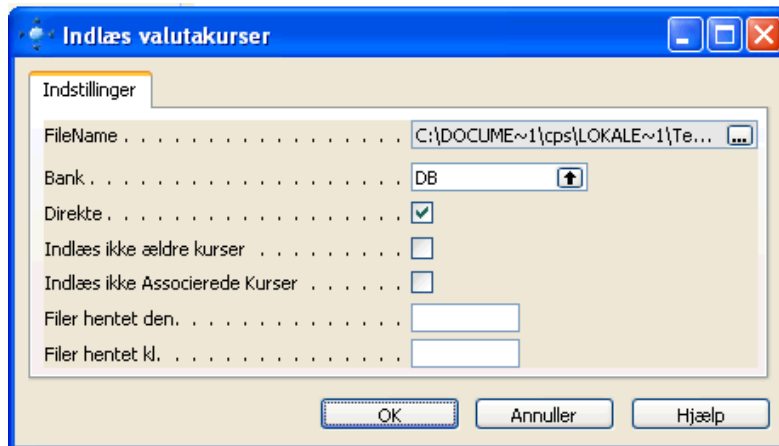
Indlæs valutakurser

Indstillinger

FileName . . . . . . . . . . . . . . . . . . . C:\DOCUME~1\cps\LOKALE~1\Te...

Bank . . . . . . . . . . . . . . . . . . . . . DB

Direkte . . . . . . . . . . . . . . . . . . . .

Indlæs ikke ældre kurser . . . . . . . . .

Indlæs ikke Associerede Kurser . . . . . . .

Filer hentet den. . . . . . . . . . . . . . .

Filer hentet kl. . . . . . . . . . . . . . . .

OK

Annuller

Hjælp